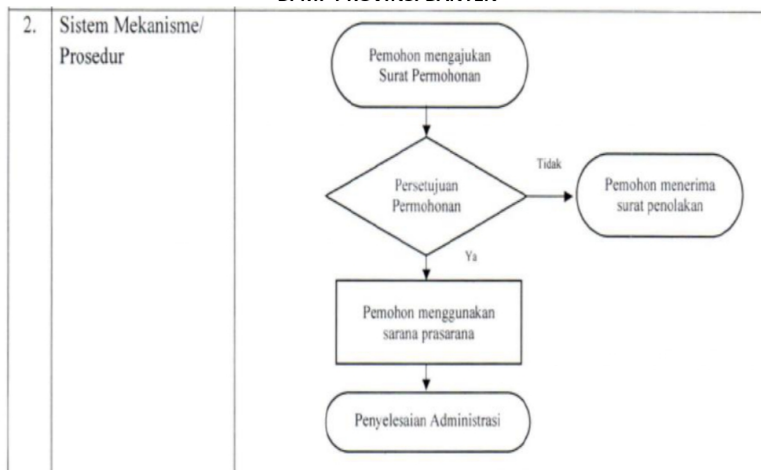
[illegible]

2. Sistem Mekanisme/ Prosedur

Pemohon mengajukan Surat Permohonan

Persetujuan Permohonan

Tidak

Pemohon menerima surat penolakan

Ya

Pemohon menggunakan sarana prasarana

Penyelesaian Administrasi